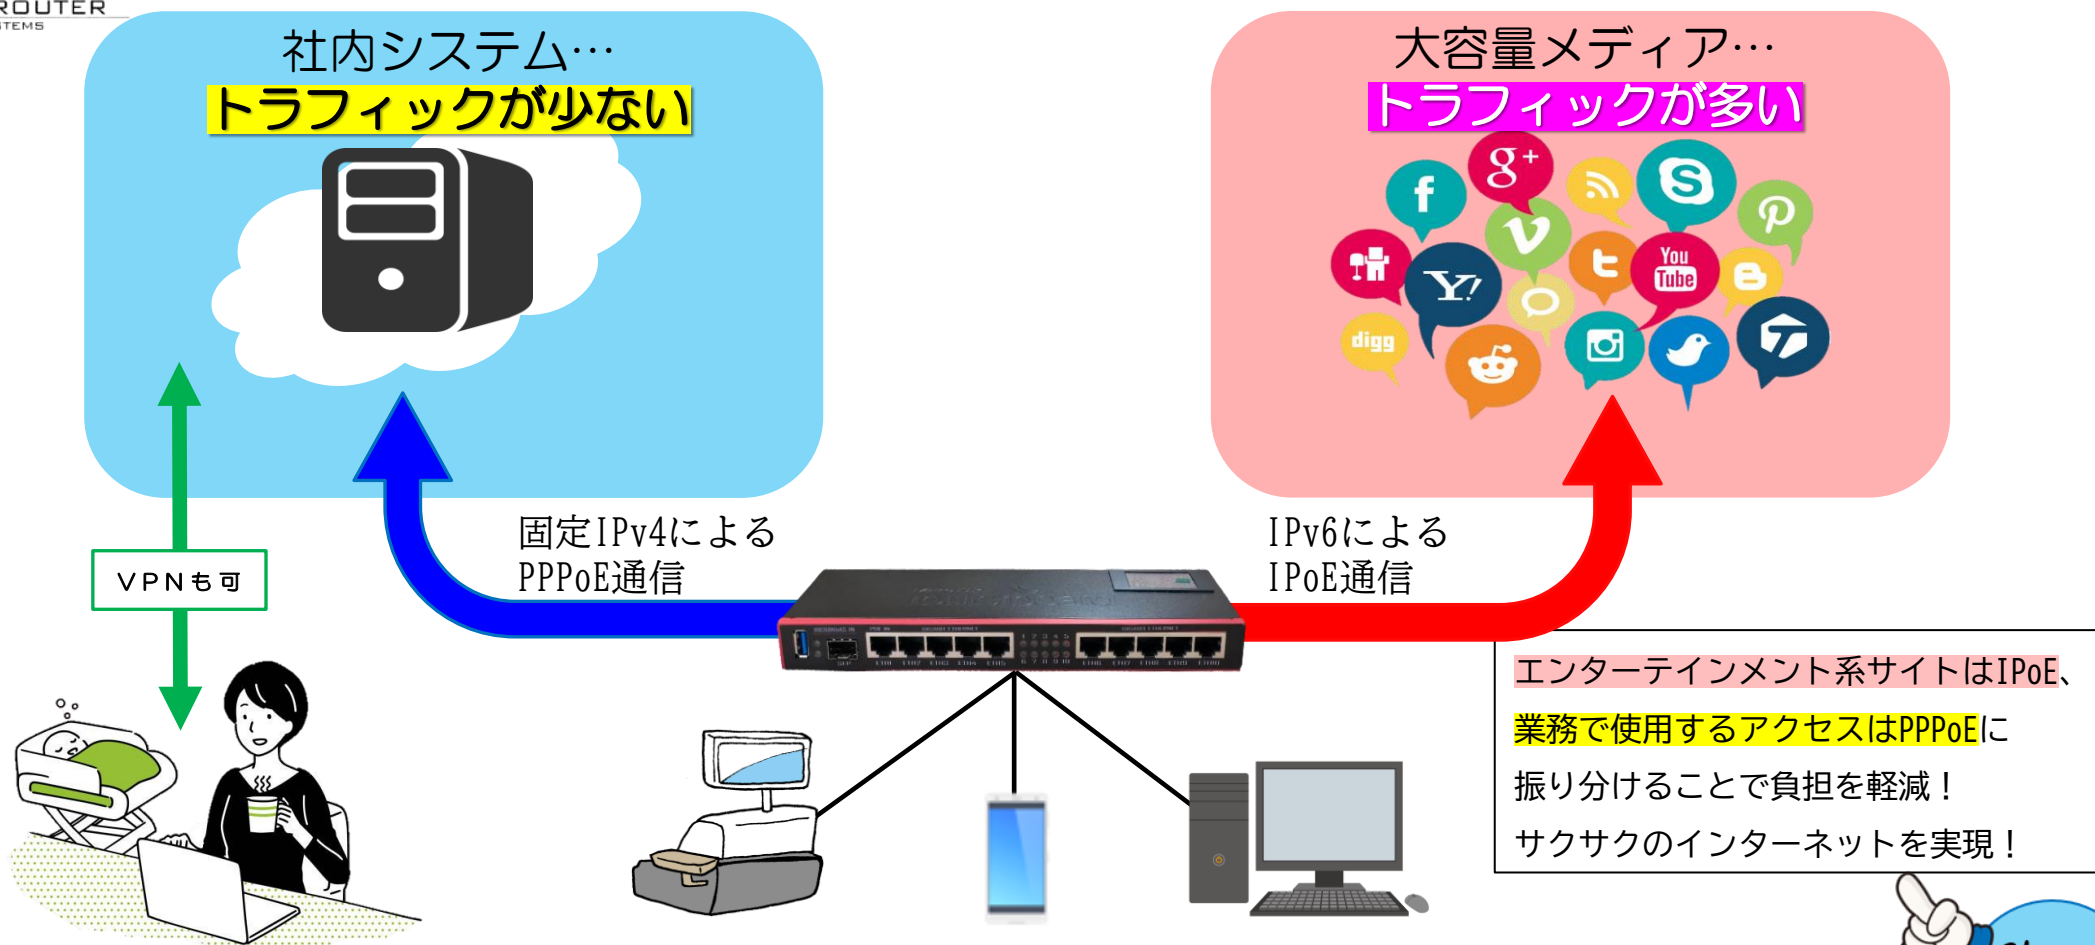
ROUTER
TEMS

社内システム…
トラフィックが少ない

大容量メディア…
トラフィックが多い

g+
You Tube
Y!
digg

VPNも可

固定IPv4による
PPPoE通信

IPv6による
IPoE通信

エンターテインメント系サイトはIPoE、
業務で使用するアクセスはPPPoEに
振り分けることで負担を軽減！
サクサクのインターネットを実現！